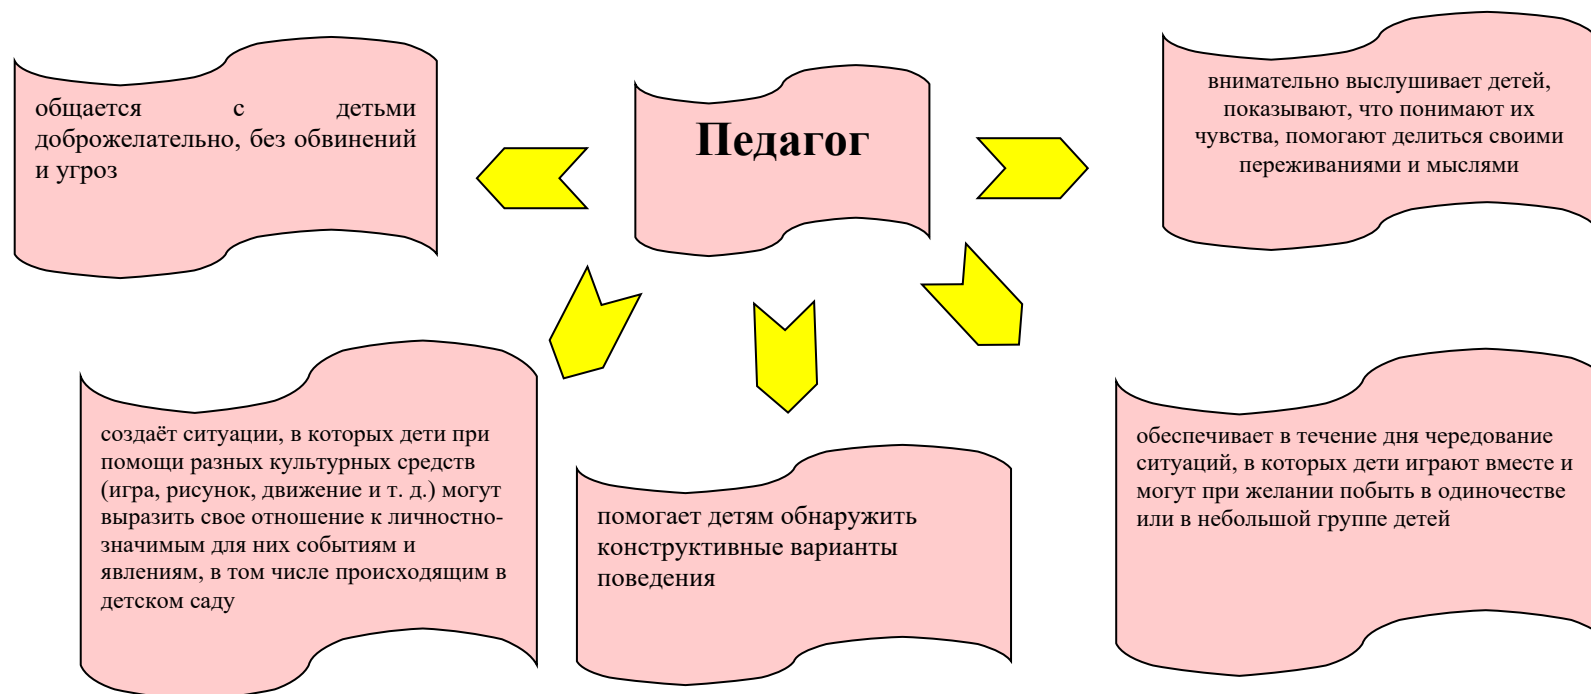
Педагог

общается с детьми доброжелательно, без обвинений и угроз

внимательно выслушивает детей, показывают, что понимают их чувства, помогают делиться своими переживаниями и мыслями

создаёт ситуации, в которых дети при помощи разных культурных средств (игра, рисунок, движение и т. д.) могут выразить свое отношение к личностно-значимым для них событиям и явлениям, в том числе происходящим в детском саду

помогает детям обнаружить конструктивные варианты поведения

обеспечивает в течение дня чередование ситуаций, в которых дети играют вместе и могут при желании побыть в одиночестве или в небольшой группе детей